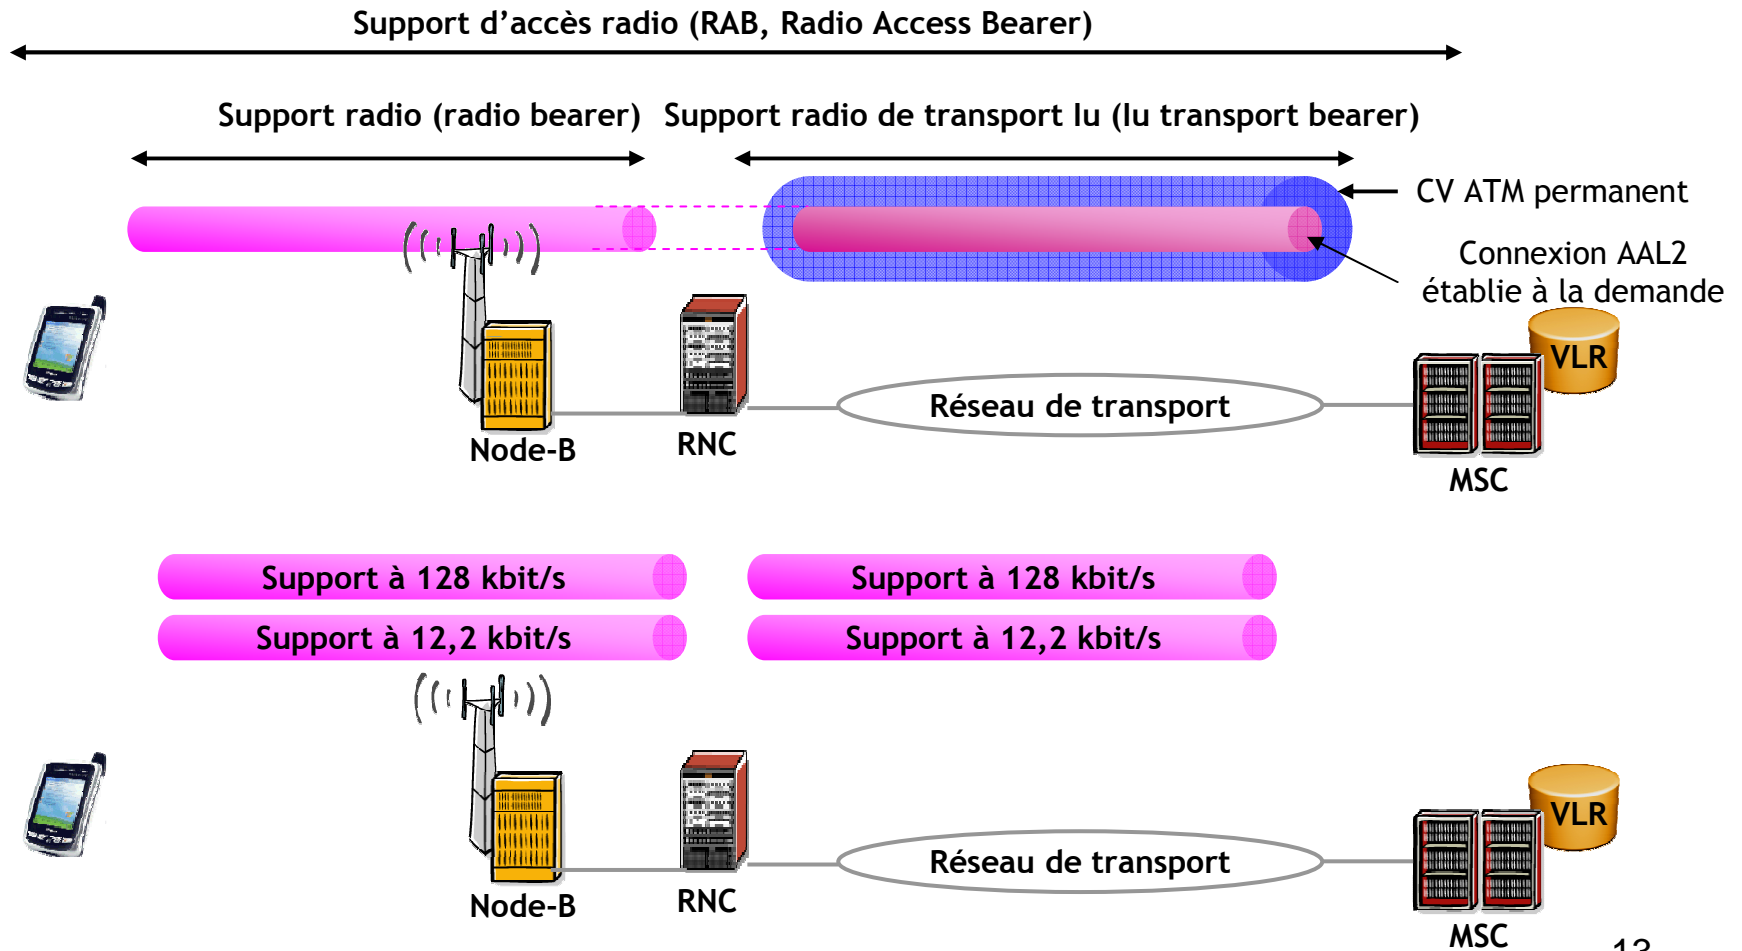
Support d'accès radio (RAB, Radio Access Bearer)

Support radio (radio bearer)

Support radio de transport Iu (Iu transport bearer)

CV ATM permanent

Connexion AAL2 établie à la demande

VLR

Réseau de transport

Node-B

RNC

MSC

Support à 128 kbit/s

Support à 128 kbit/s

Support à 12,2 kbit/s

Support à 12,2 kbit/s

VLR

Réseau de transport

Node-B

RNC

MSC

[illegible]